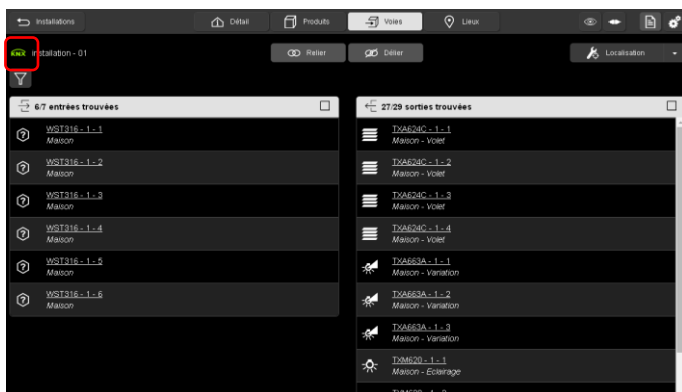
Installations

Détail

Produits

Voies

Lieux

KNX Installation - 01

Relier

Délier

Localisation

6/7 entrées trouvées

WST316 - 1 - 1
Maison

WST316 - 1 - 2
Maison

WST316 - 1 - 3
Maison

WST316 - 1 - 4
Maison

WST316 - 1 - 5
Maison

WST316 - 1 - 6
Maison

27/29 sorties trouvées

TXA624C - 1 - 1
Maison - Volet

TXA624C - 1 - 2
Maison - Volet

TXA624C - 1 - 3
Maison - Volet

TXA624C - 1 - 4
Maison - Volet

TXA663A - 1 - 1
Maison - Variation

TXA663A - 1 - 2
Maison - Variation

TXA663A - 1 - 3
Maison - Variation

TXM620 - 1 - 1
Maison - Eclairage

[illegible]